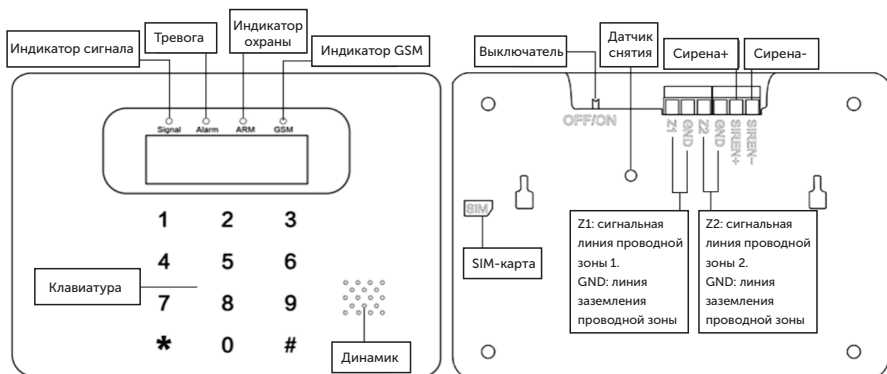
Индикатор сигнала
Тревога
Индикатор охраны
Индикатор GSM
Signal
Alarm
ARM
GSM
1
2
3
4
5
6
Клавиатура
7
8
9
*
0
#
Динамик

Выключатель
Датчик снятия
Сирена+
Сирена-
OFF/ON
Z1
GND
Z2
GND
SIREN+
SIREN-
SIM
SIM-карта
Z1: сигнальная линия проводной зоны 1.
GND: линия заземления проводной зоны
Z2: сигнальная линия проводной зоны 2.
GND: линия заземления проводной зоны